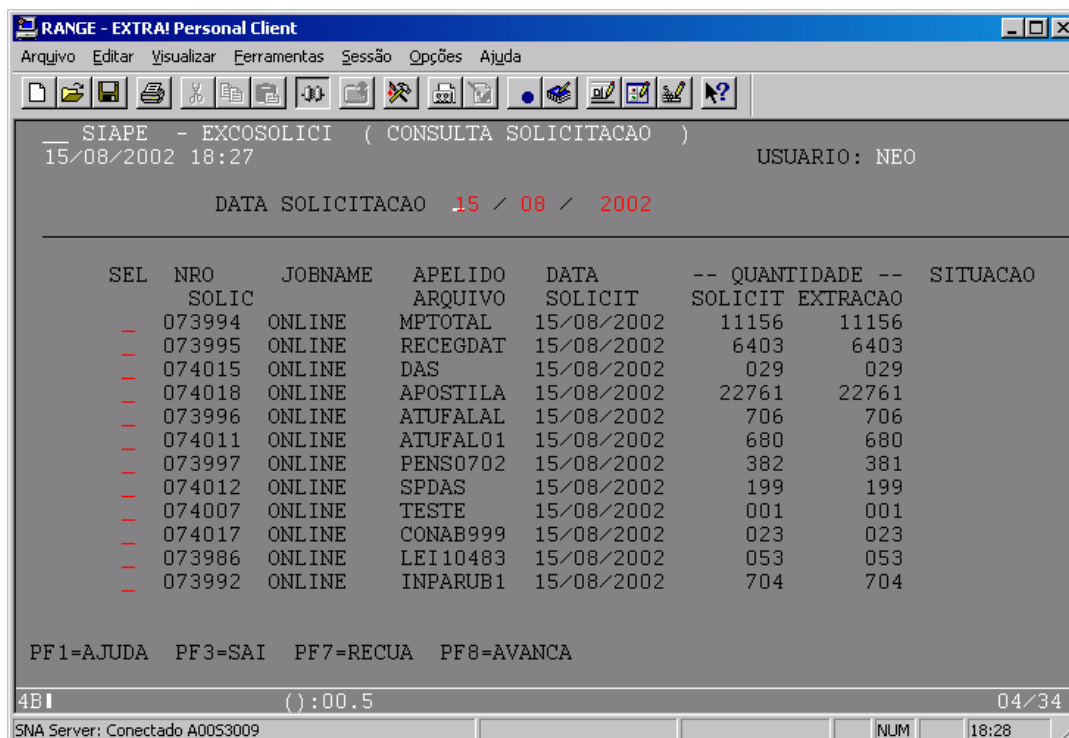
RANGE - EXTRA! Personal Client

Arquivo Editar Visualizar Ferramentas Sessão Opções Ajuda

__ SIAPE - EXCOSOLICI ( CONSULTA SOLICITACAO )
15/08/2002 18:27 USUARIO: NEO

DATA SOLICITACAO 15 / 08 / 2002

| SEL | NRO SOLIC | JOBNAME | APELIDO ARQUIVO | DATA SOLICIT | -- QUANTIDADE -- SOLICIT | EXTRACAO | SITUACAO |
|---|---|---|---|---|---|---|---|
| _ | 073994 | ONLINE | MPTOTAL | 15/08/2002 | 11156 | 11156 | |
| _ | 073995 | ONLINE | RECEGDAT | 15/08/2002 | 6403 | 6403 | |
| _ | 074015 | ONLINE | DAS | 15/08/2002 | 029 | 029 | |
| _ | 074018 | ONLINE | APOSTILA | 15/08/2002 | 22761 | 22761 | |
| _ | 073996 | ONLINE | ATUFALAL | 15/08/2002 | 706 | 706 | |
| _ | 074011 | ONLINE | ATUFAL01 | 15/08/2002 | 680 | 680 | |
| _ | 073997 | ONLINE | PENS0702 | 15/08/2002 | 382 | 381 | |
| _ | 074012 | ONLINE | SPDAS | 15/08/2002 | 199 | 199 | |
| _ | 074007 | ONLINE | TESTE | 15/08/2002 | 001 | 001 | |
| _ | 074017 | ONLINE | CONAB999 | 15/08/2002 | 023 | 023 | |
| _ | 073986 | ONLINE | LEI10483 | 15/08/2002 | 053 | 053 | |
| _ | 073992 | ONLINE | INPARUB1 | 15/08/2002 | 704 | 704 | |

PF1=AJUDA PF3=SAI PF7=RECUA PF8=AVANCA

4B ():00.5 04/34

SNA Server: Conectado A00S3009 NUM 18:28